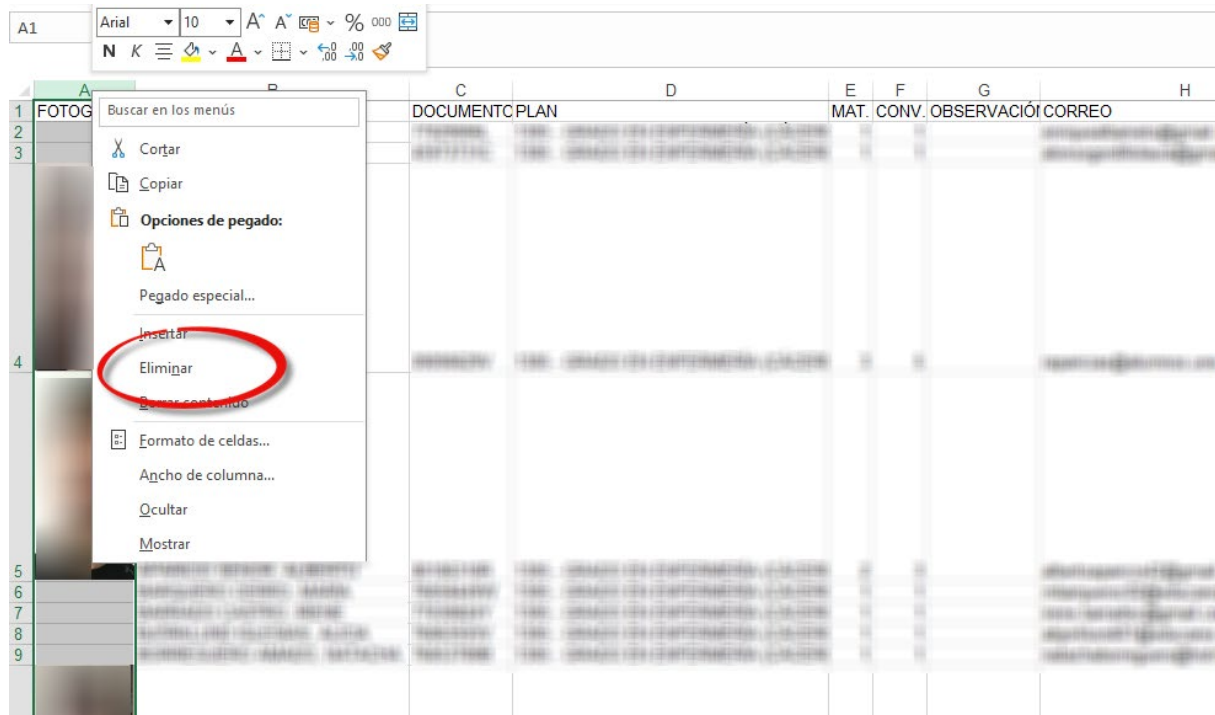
A1

Arial 10 A A % 000
N K

A B C D E F G H
1 FOTOG DOCUMENTO PLAN MAT. CONV. OBSERVACIÓN CORREO
2
3
4
5
6
7
8
9

Buscar en los menús

Cortar

Copiar

Opciones de pegado:

Pegado especial...

Insertar

Eliminar

Borrar contenido

Formato de celdas...

Ancho de columna...

Ocultar

Mostrar